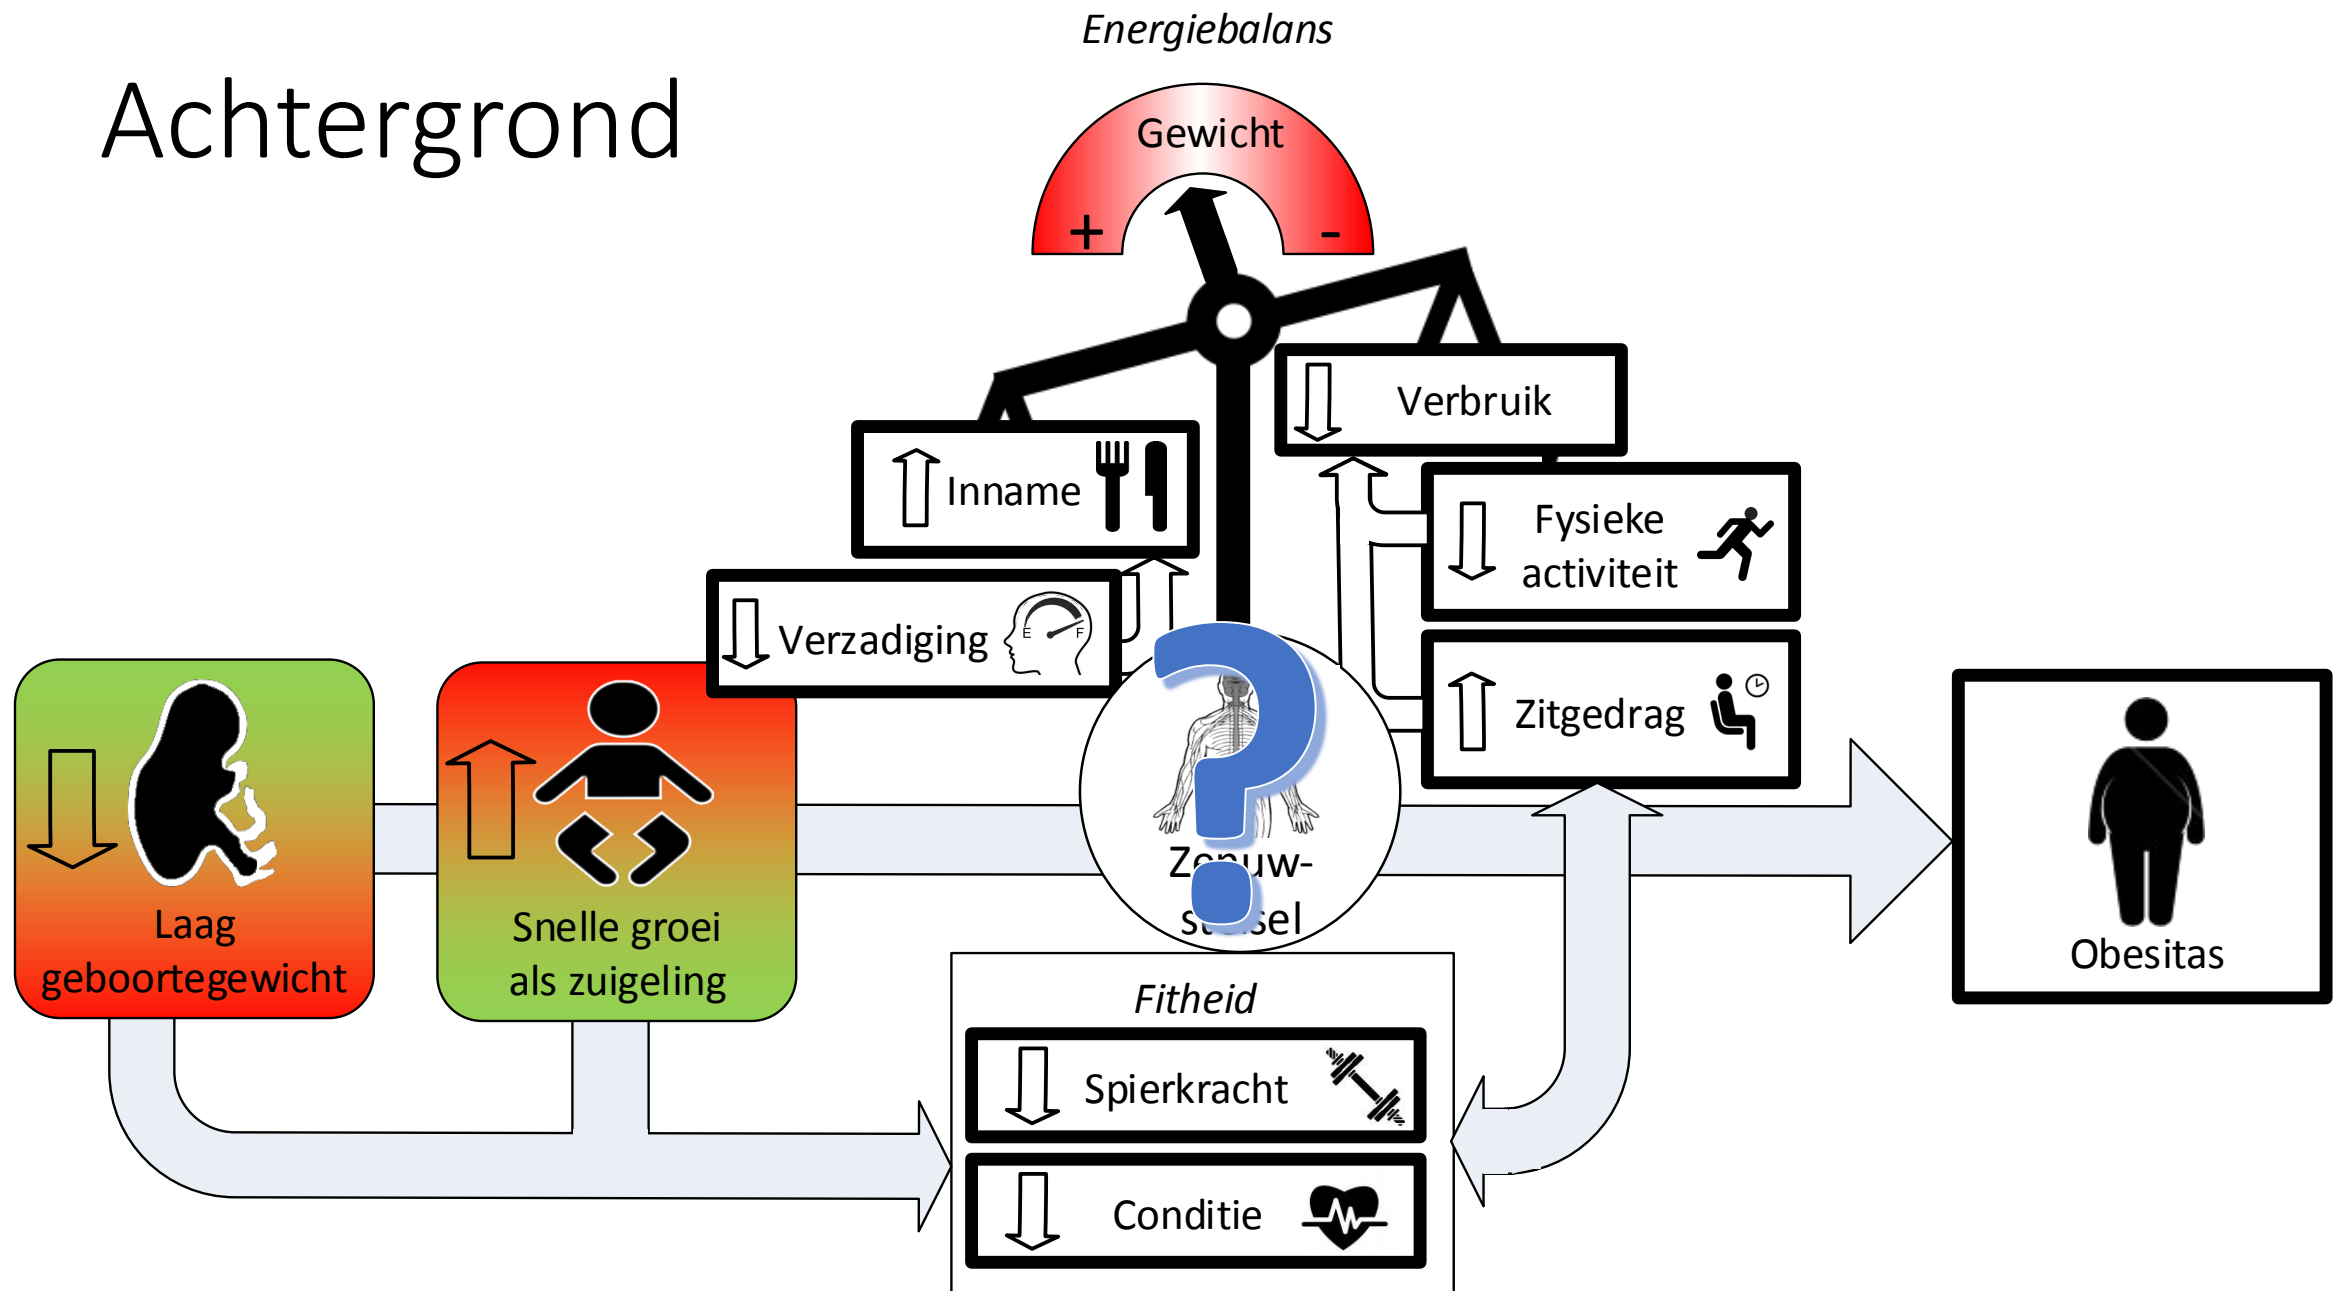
Achtergrond

Energiebalans

Gewicht

+

-

Verbruik

Inname

Fysieke activiteit

Verzadiging

E F

Zitgedrag

Laag geboortegewicht

Snelle groei als zuigeling

Ze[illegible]uw-st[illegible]sel

Obesitas

Fitheid

Spierkracht

Conditie